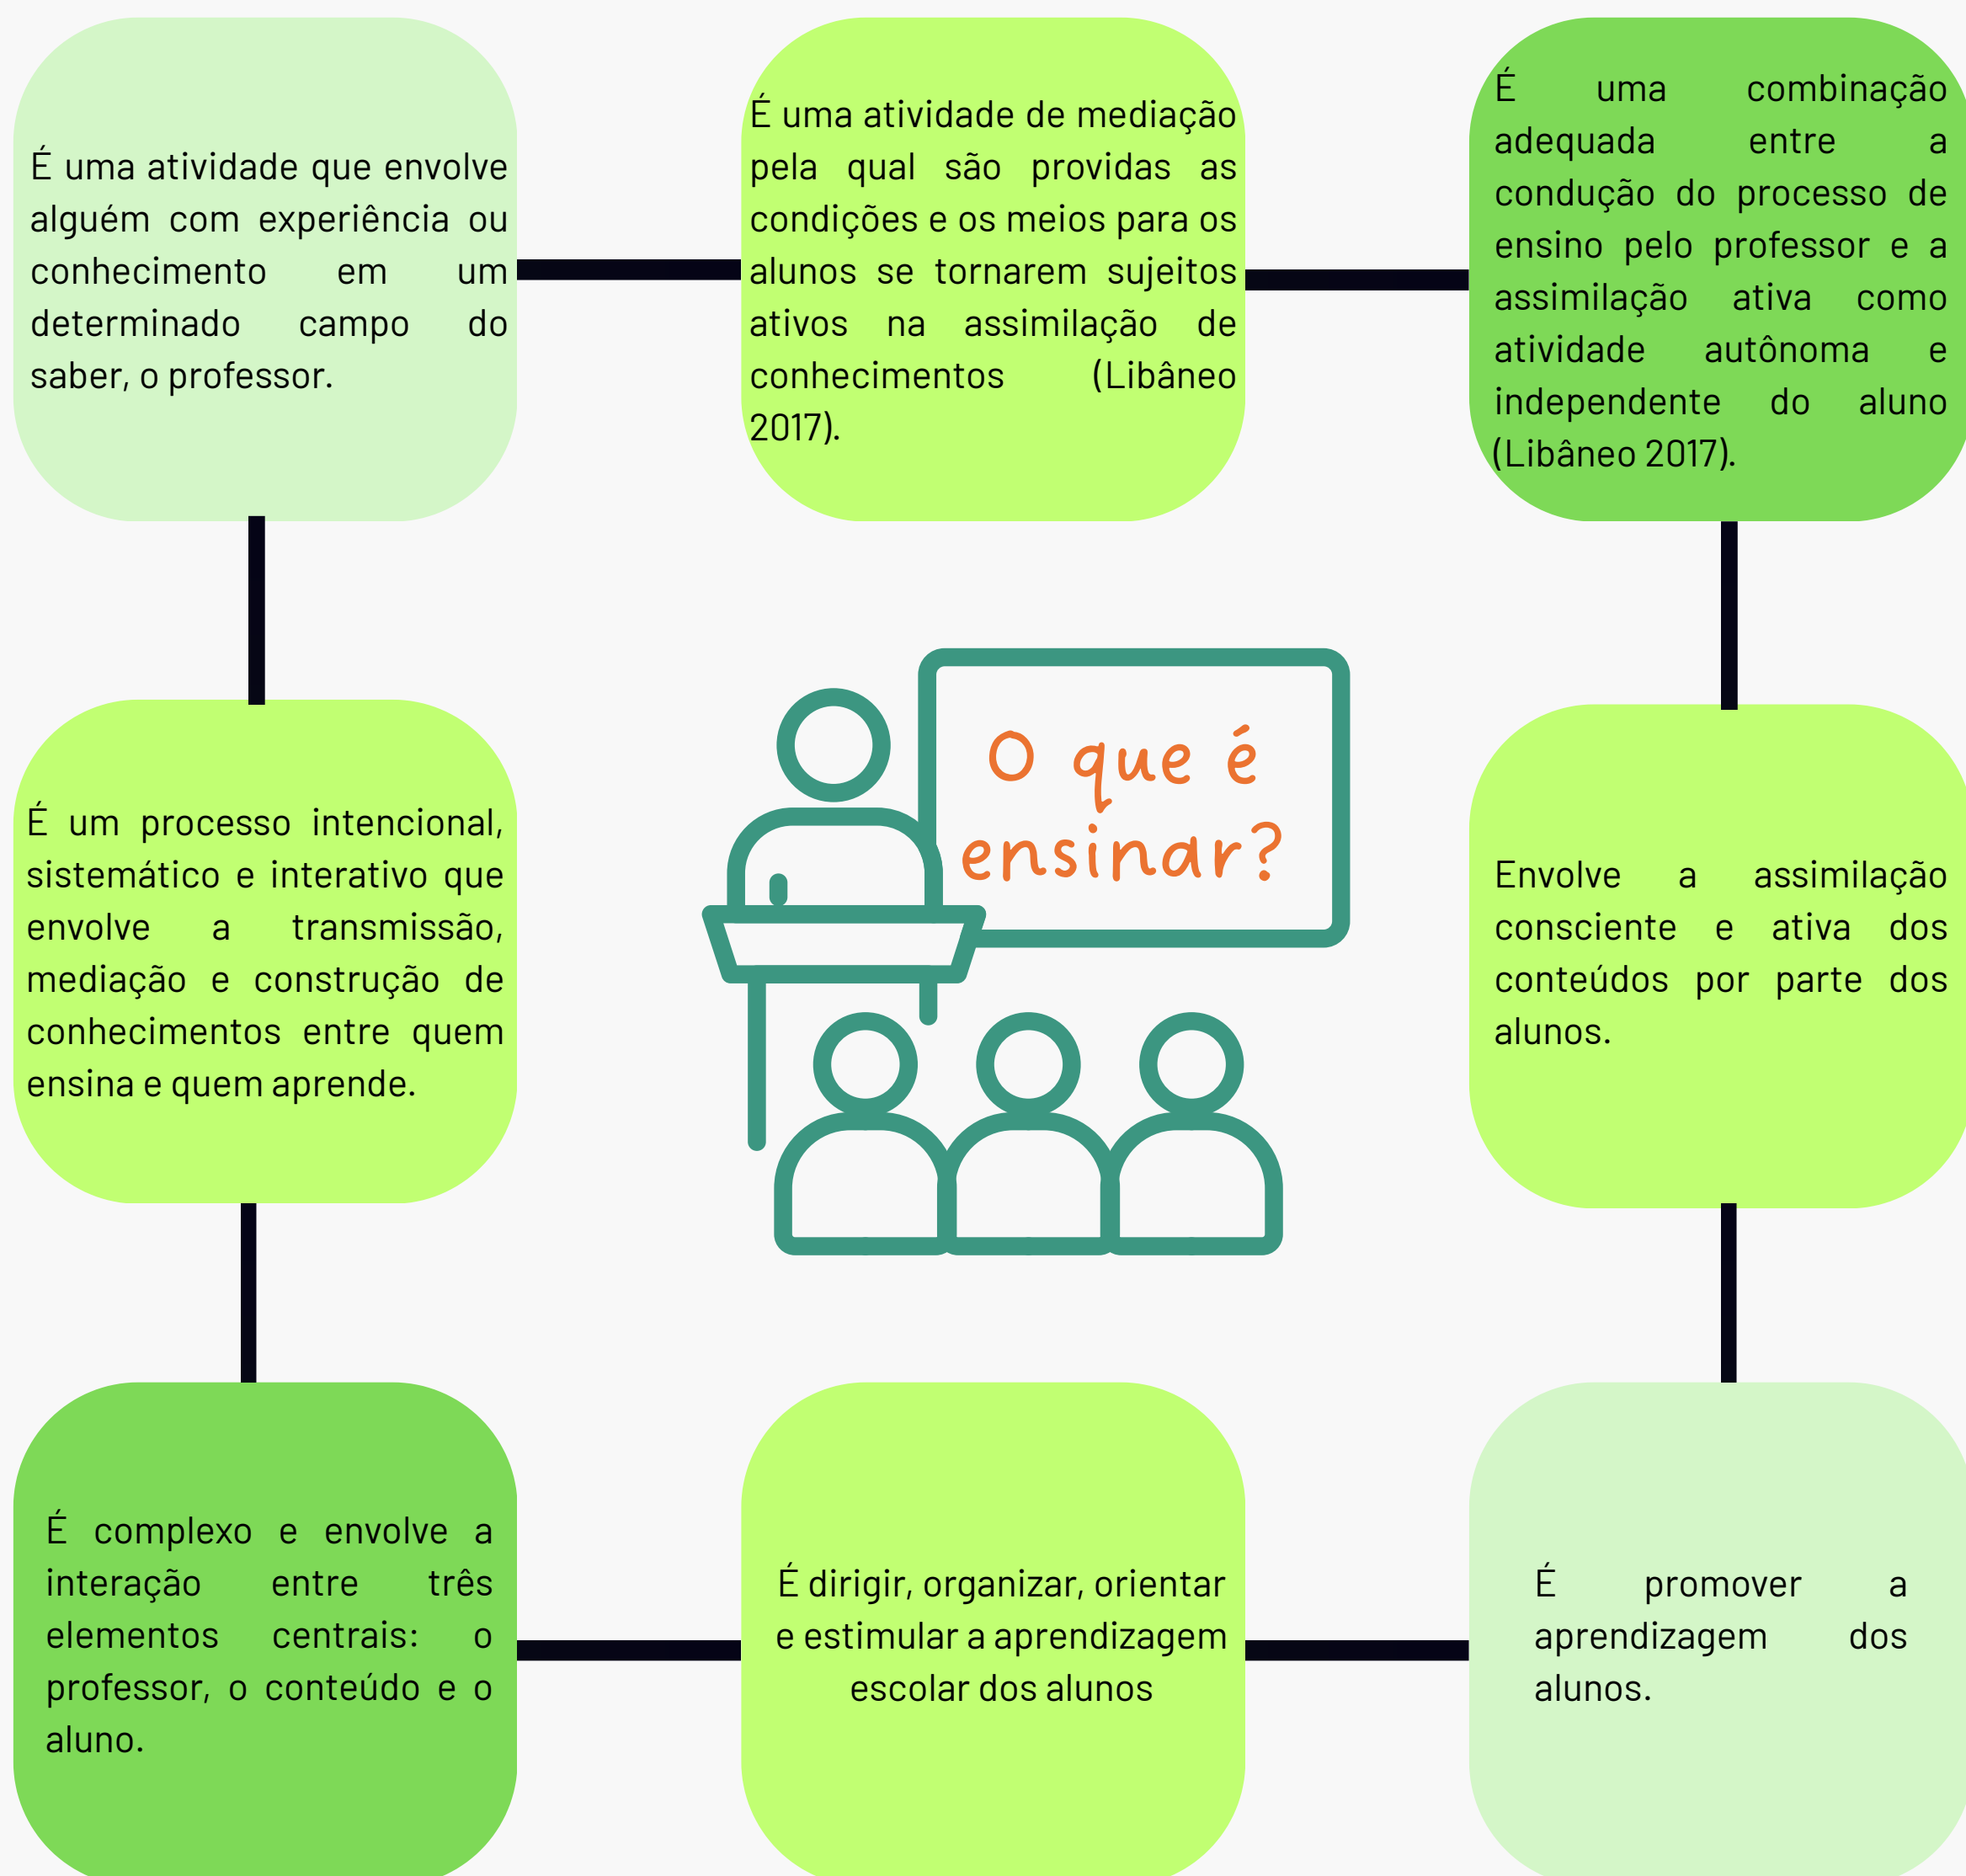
É uma atividade que envolve alguém com experiência ou conhecimento em um determinado campo do saber, o professor.

É uma atividade de mediação pela qual são providas as condições e os meios para os alunos se tornarem sujeitos ativos na assimilação de conhecimentos (Libâneo 2017).

É uma combinação adequada entre a condução do processo de ensino pelo professor e a assimilação ativa como atividade autônoma e independente do aluno (Libâneo 2017).

É um processo intencional, sistemático e interativo que envolve a transmissão, mediação e construção de conhecimentos entre quem ensina e quem aprende.

O que é ensinar?

Envolve a assimilação consciente e ativa dos conteúdos por parte dos alunos.

É complexo e envolve a interação entre três elementos centrais: o professor, o conteúdo e o aluno.

É dirigir, organizar, orientar e estimular a aprendizagem escolar dos alunos

É promover a aprendizagem dos alunos.